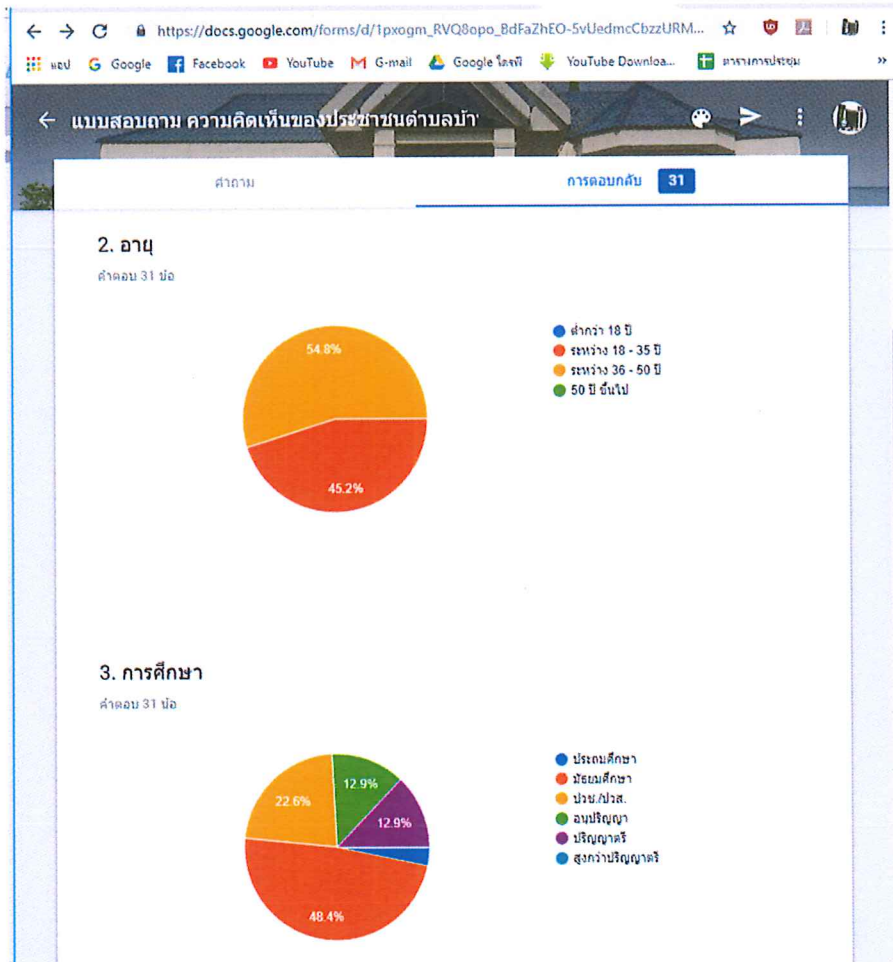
https://docs.google.com/forms/d/1pxogm_RVQ8opo_BdFaZhEO-5vUedmcCbzzURM...

แอป Google Facebook YouTube G-mail Google ไดรฟ์ YouTube Downloa... ตารางการประชุม

แบบสอบถาม ความคิดเห็นของประชาชนตำบลบ้า

คำถาม การตอบกลับ 31

2. อายุ

คำตอบ 31 ข้อ

54.8%

45.2%

ต่ำกว่า 18 ปี
ระหว่าง 18 - 35 ปี
ระหว่าง 36 - 50 ปี
50 ปี ขึ้นไป

3. การศึกษา

คำตอบ 31 ข้อ

12.9%

22.6%

12.9%

48.4%

ประถมศึกษา
มัธยมศึกษา
ปวช./ปวส.
อนุปริญญา
ปริญญาตรี
สูงกว่าปริญญาตรี